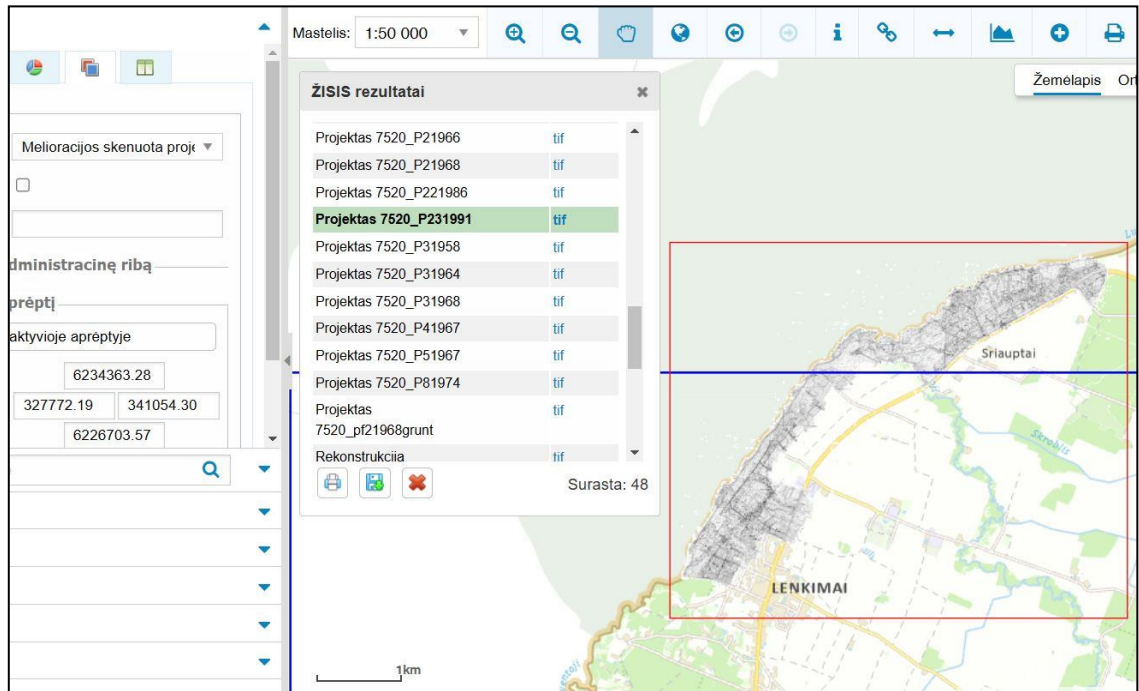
Melioracijos skenuota proj
dministracinę ribą
prėptį
aktyvioje aprėptyje
6234363.28
327772.19
341054.30
6226703.57

Mastelis: 1:50 000

Žemėlapis Or

ŽISIS rezultatai

| | |
|---|---|
| Projektas 7520_P21966 | tif |
| Projektas 7520_P21968 | tif |
| Projektas 7520_P221986 | tif |
| **Projektas 7520_P231991** | **tif** |
| Projektas 7520_P31958 | tif |
| Projektas 7520_P31964 | tif |
| Projektas 7520_P31968 | tif |
| Projektas 7520_P41967 | tif |
| Projektas 7520_P51967 | tif |
| Projektas 7520_P81974 | tif |
| Projektas 7520_pf21968grunt | tif |
| Rekonstrukcija | tif |

Surasta: 48

Sriauptai
Skroblis
LENKIMAI
1km